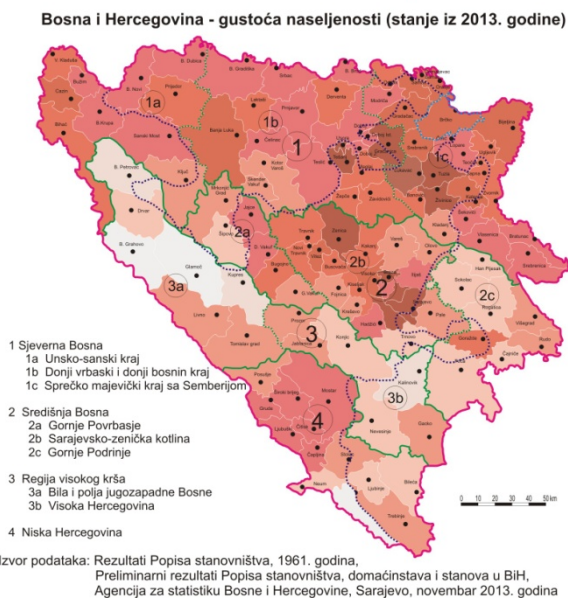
Bosna i Hercegovina - gustoća naseljenosti (stanje iz 2013. godine)

1a
1b
1
1c
2a
2b
2
2c
3a
3
3b
4

1 Sjeverna Bosna
1a Unsko-sanski kraj
1b Donji vrbaski i donji bosnin kraj
1c Sprečko majevički kraj sa Semberijom

2 Središnja Bosna
2a Gornje Povrbasje
2b Sarajevsko-zenička kotlina
2c Gornje Podrinje

3 Regija visokog krša
3a Bila i polja jugozapadne Bosne
3b Visoka Hercegovina

4 Niska Hercegovina

0 10 20 30 40 50 km

Izvor podataka: Rezultati Popisa stanovništva, 1961. godina,
Preliminarni rezultati Popisa stanovništva, domaćinstava i stanova u BiH,
Agencija za statistiku Bosne i Hercegovine, Sarajevo, novembar 2013. godina